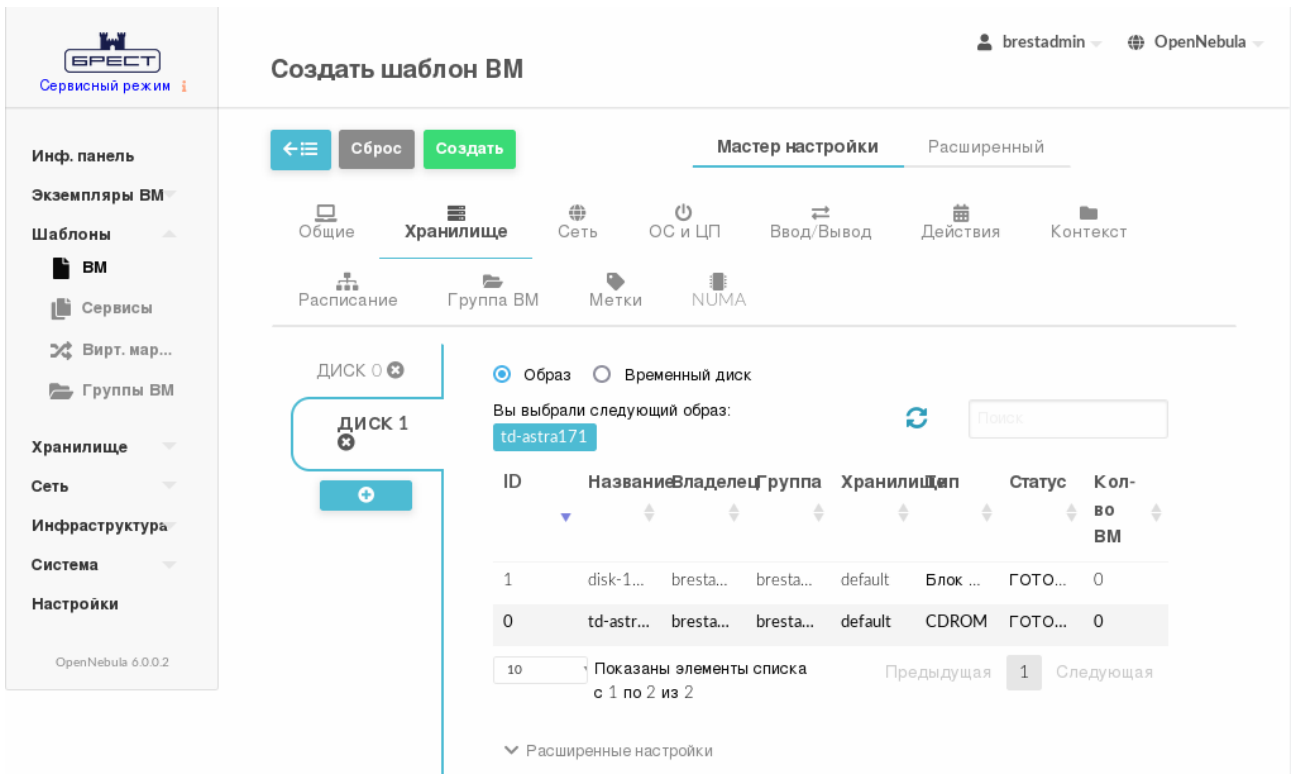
БРЕСТ
Сервисный режим

Создать шаблон ВМ

brestadmin OpenNebula

Инф. панель
Экземпляры ВМ
Шаблоны
ВМ
Сервисы
Вирт. мар...
Группы ВМ
Хранилище
Сеть
Инфраструктура
Система
Настройки

OpenNebula 6.0.0.2

Сброс Создать

Мастер настройки Расширенный

Общие Хранилище Сеть ОС и ЦП Ввод/Вывод Действия Контекст

Расписание Группа ВМ Метки NUMA

ДИСК 0
ДИСК 1

Образ Временный диск

Вы выбрали следующий образ:
td-astra171

Поиск

| ID | Название | Владелец | Группа | Хранилище | Тип | Статус | Кол-во ВМ |
|---|---|---|---|---|---|---|---|
| 1 | disk-1... | bresta... | bresta... | default | Блок ... | ГОТО... | 0 |
| 0 | td-astr... | bresta... | bresta... | default | CDROM | ГОТО... | 0 |

10 Показаны элементы списка с 1 по 2 из 2

Предыдущая 1 Следующая

Расширенные настройки